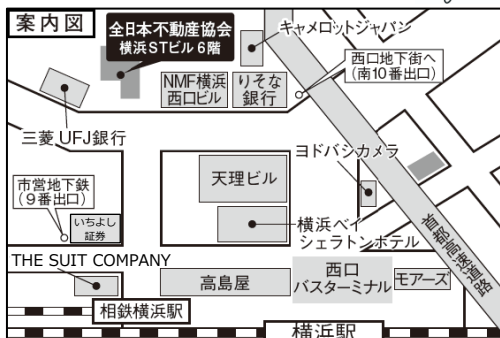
案内図

全日本不動産協会
横浜STビル6階

キャメロットジャパン

西口地下街へ
(南10番出口)

NMF横浜
西口ビル

りそな
銀行

三菱UFJ銀行

ヨドバシカメラ

天理ビル

市営地下鉄
(9番出口)

いちよし
証券

横浜ベイ
シェラトンホテル

首都高速道路

THE SUIT COMPANY

高島屋

西口
バスターミナル

モアーズ

相鉄横浜駅

横浜駅